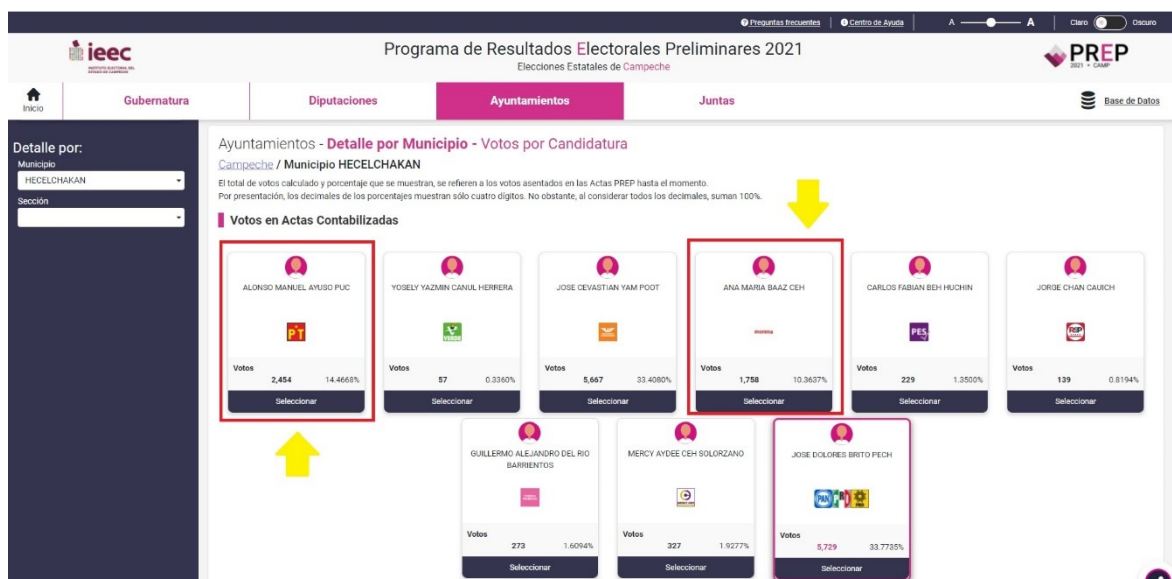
Preguntas frecuentes | Centro de Ayuda | A A | Claro Oscuro

ieec

Programa de Resultados Electorales Preliminares 2021
Elecciones Estatales de Campeche

PREP 2021 • CAMP

Inicio | Gubernatura | Diputaciones | Ayuntamientos | Juntas | Base de Datos

Detalle por:
Municipio
HECELCHAKAN
Sección

Ayuntamientos - Detalle por Municipio - Votos por Candidatura
Campeche / Municipio HECELCHAKAN
El total de votos calculado y porcentaje que se muestran, se refieren a los votos asentados en las Actas PREP hasta el momento.
Por presentación, los decimales de los porcentajes muestran sólo cuatro dígitos. No obstante, al considerar todos los decimales, suman 100%.

Votos en Actas Contabilizadas

ALONSO MANUEL AYUSO PUC
PT
Votos
2,454 14.4668%
Seleccionar

YOSELY YAZMIN CANUL HERRERA
VERDE
Votos
57 0.3360%
Seleccionar

JOSE CEVASTIAN YAM POOT
Votos
5,667 33.4080%
Seleccionar

ANA MARIA BAAZ CEH
morena
Votos
1,758 10.3637%
Seleccionar

CARLOS FABIAN BEH HUCHIN
PES
Votos
229 1.3500%
Seleccionar

JORGE CHAN CAUICH
Votos
139 0.8194%
Seleccionar

GUILLERMO ALEJANDRO DEL RIO BARRIENTOS
Votos
273 1.6094%
Seleccionar

MERCY AYDEE CEH SOLORZANO
Votos
327 1.9277%
Seleccionar

JOSE DOLORES BRITO PECH
PAN PRI PRD
Votos
5,729 33.7735%
Seleccionar